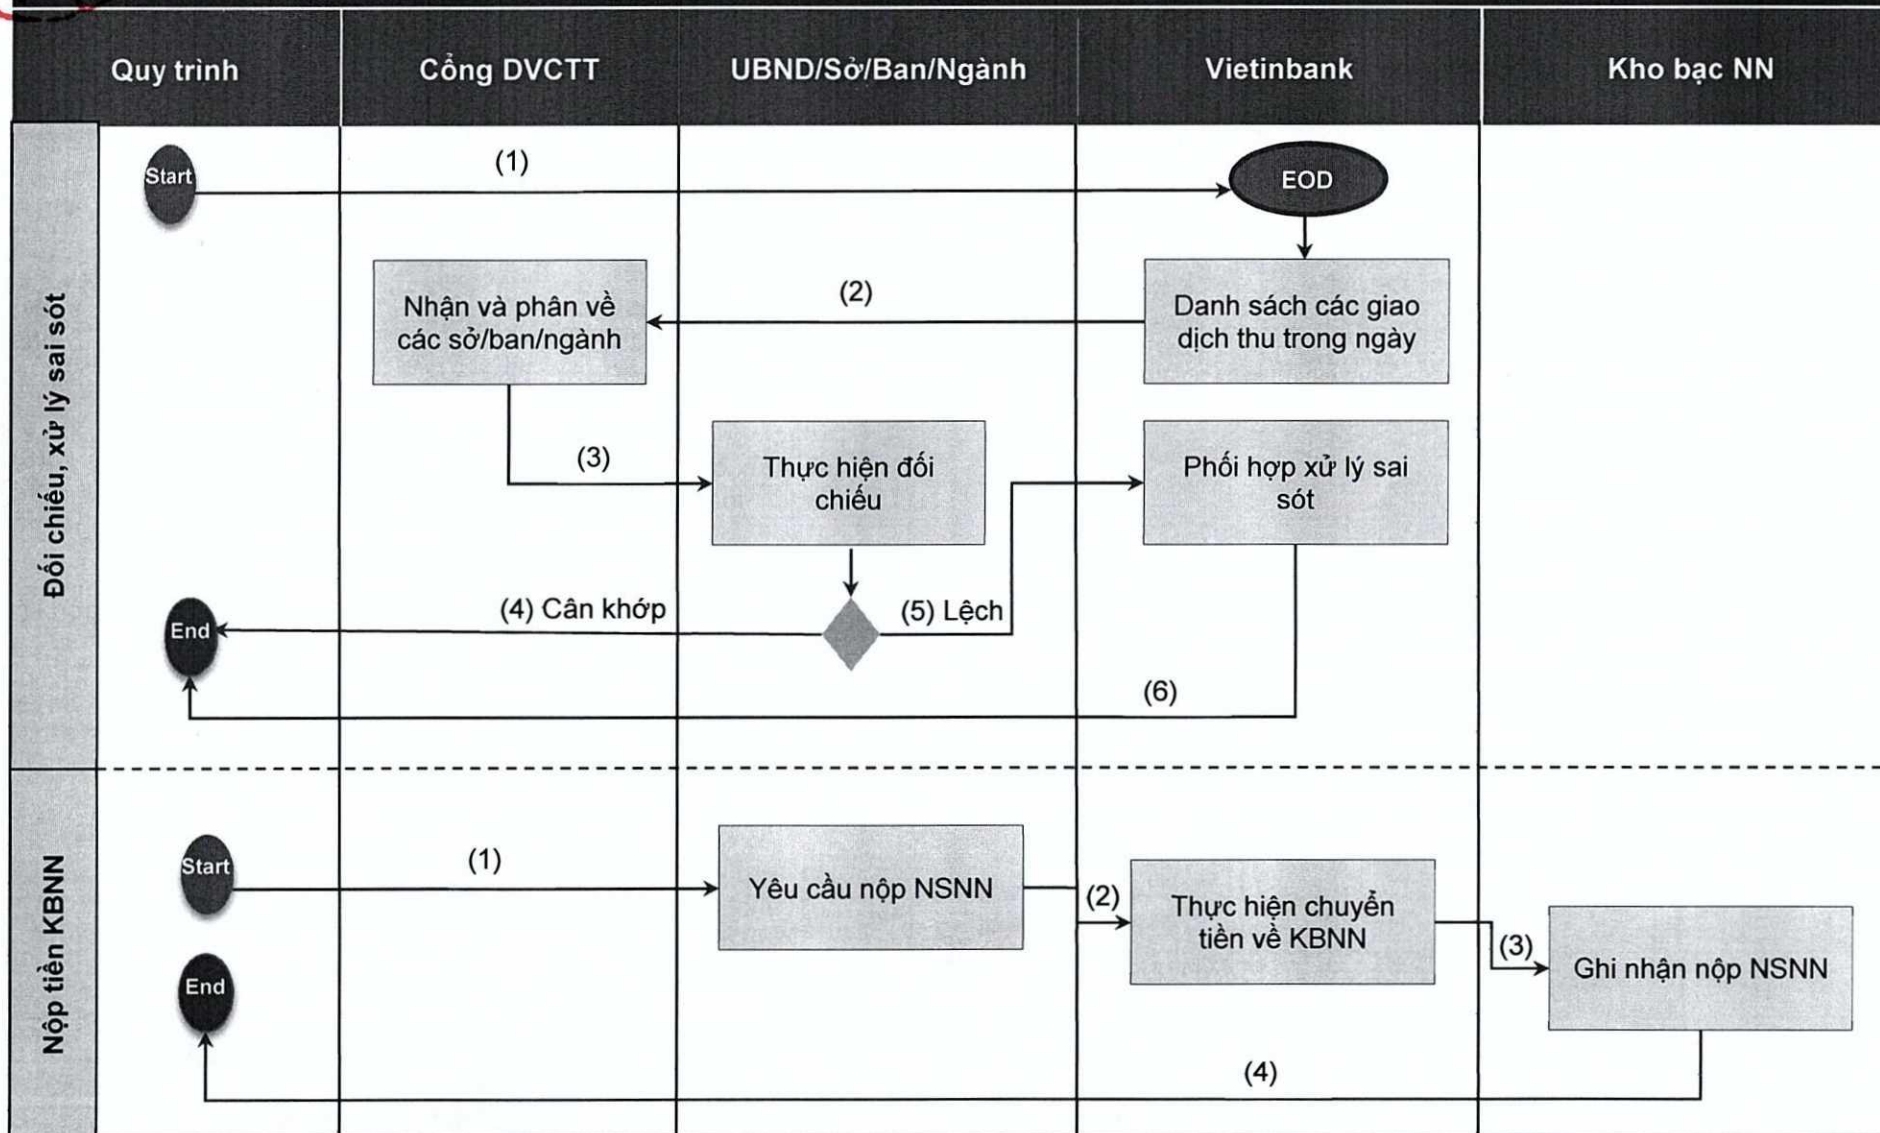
| Quy trình | Cổng DVCTT | UBND/Sở/Ban/Ngành | Vietinbank | Kho bạc NN |
|---|---|---|---|---|

Đối chiếu, xử lý sai sót

Start

(1)

EOD

(2)

Nhận và phân về các sở/ban/ngành

Danh sách các giao dịch thu trong ngày

(3)

Thực hiện đối chiếu

Phối hợp xử lý sai sót

End

(4) Cân khớp

(5) Lệch

(6)

Nộp tiền KBNN

Start

(1)

Yêu cầu nộp NSNN

(2)

Thực hiện chuyển tiền về KBNN

(3)

Ghi nhận nộp NSNN

End

(4)